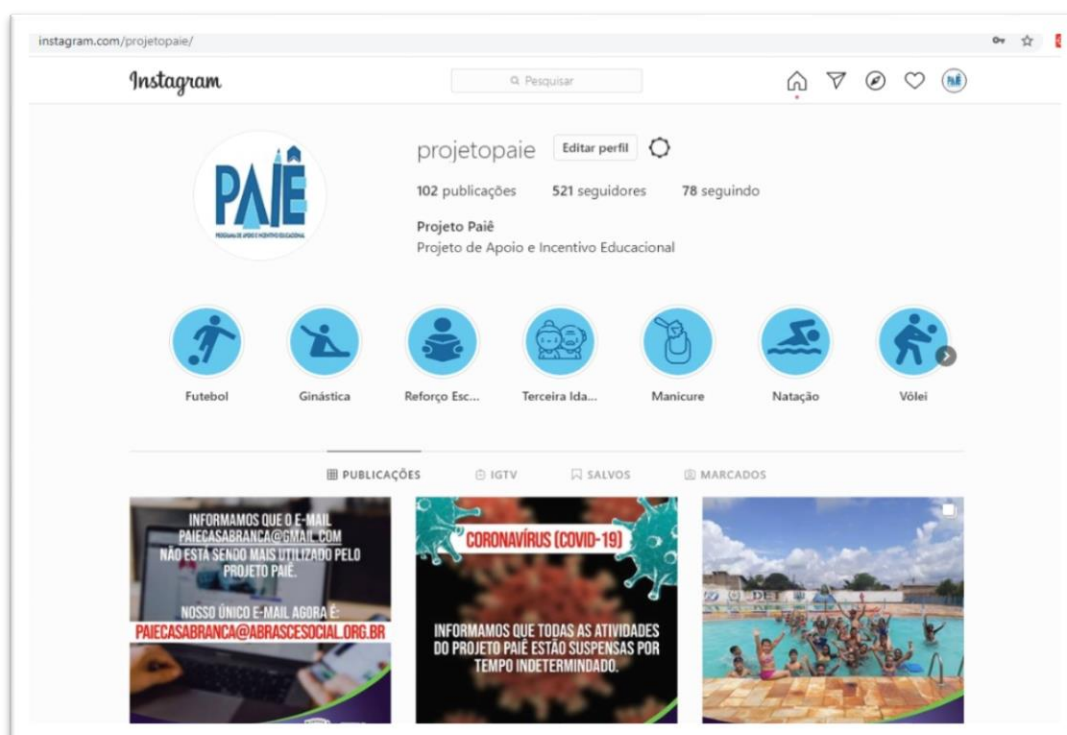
instagram.com/projetopaie/

Instagram

Pesquisar

PAIÊ
PROGRAMA DE APOIO E INCENTIVO EDUCACIONAL

projetopaie Editar perfil

102 publicações 521 seguidores 78 seguindo

Projeto Paiê
Projeto de Apoio e Incentivo Educacional

Futebol Ginástica Reforço Esc... Terceira Ida... Manicure Natação Vôlei

PUBLICAÇÕES IGTV SALVOS MARCADOS

INFORMAMOS QUE O E-MAIL PAIECASABRANCA@GMAIL.COM NÃO ESTÁ SENDO MAIS UTILIZADO PELO PROJETO PAIÊ.

NOSSO ÚNICO E-MAIL AGORA É: PAIECASABRANCA@ABRASCESOCIAL.ORG.BR

CORONAVÍRUS (COVID-19)

INFORMAMOS QUE TODAS AS ATIVIDADES DO PROJETO PAIÊ ESTÃO SUSPENSAS POR TEMPO INDETERMINDADO.